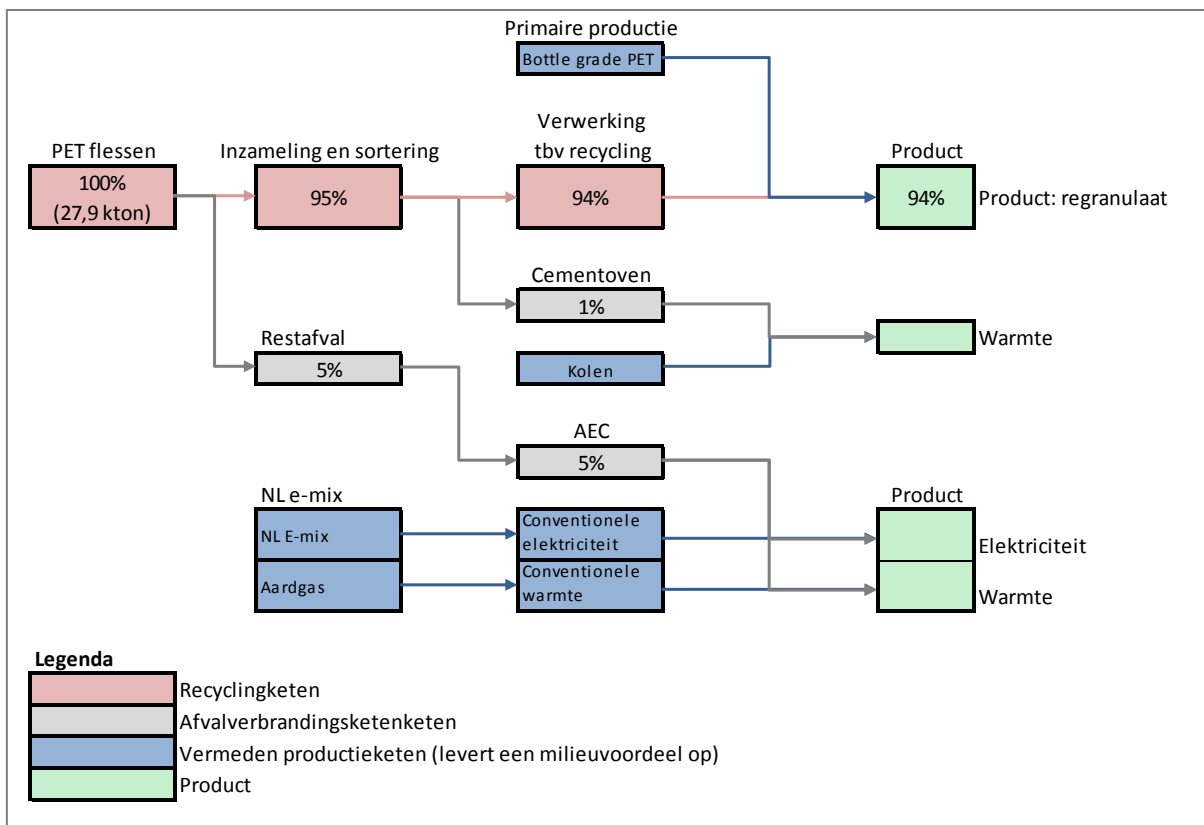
Primaire productie

Bottle grade PET

PET flessen

100%
(27,9 kton)

Inzameling en sortering

95%

Verwerking
tbv recycling

94%

Product

94%

Product: regranulaat

Cementoven

1%

Kolen

Warmte

Restafval

5%

AEC

5%

NL e-mix

NL E-mix

Aardgas

Conventionele elektriciteit

Conventionele warmte

Product

Elektriciteit

Warmte

Legenda

Recyclingketen

Afvalverbrandingsketenketen

Vermeden productieketen (levert een milieuvoordeel op)

Product